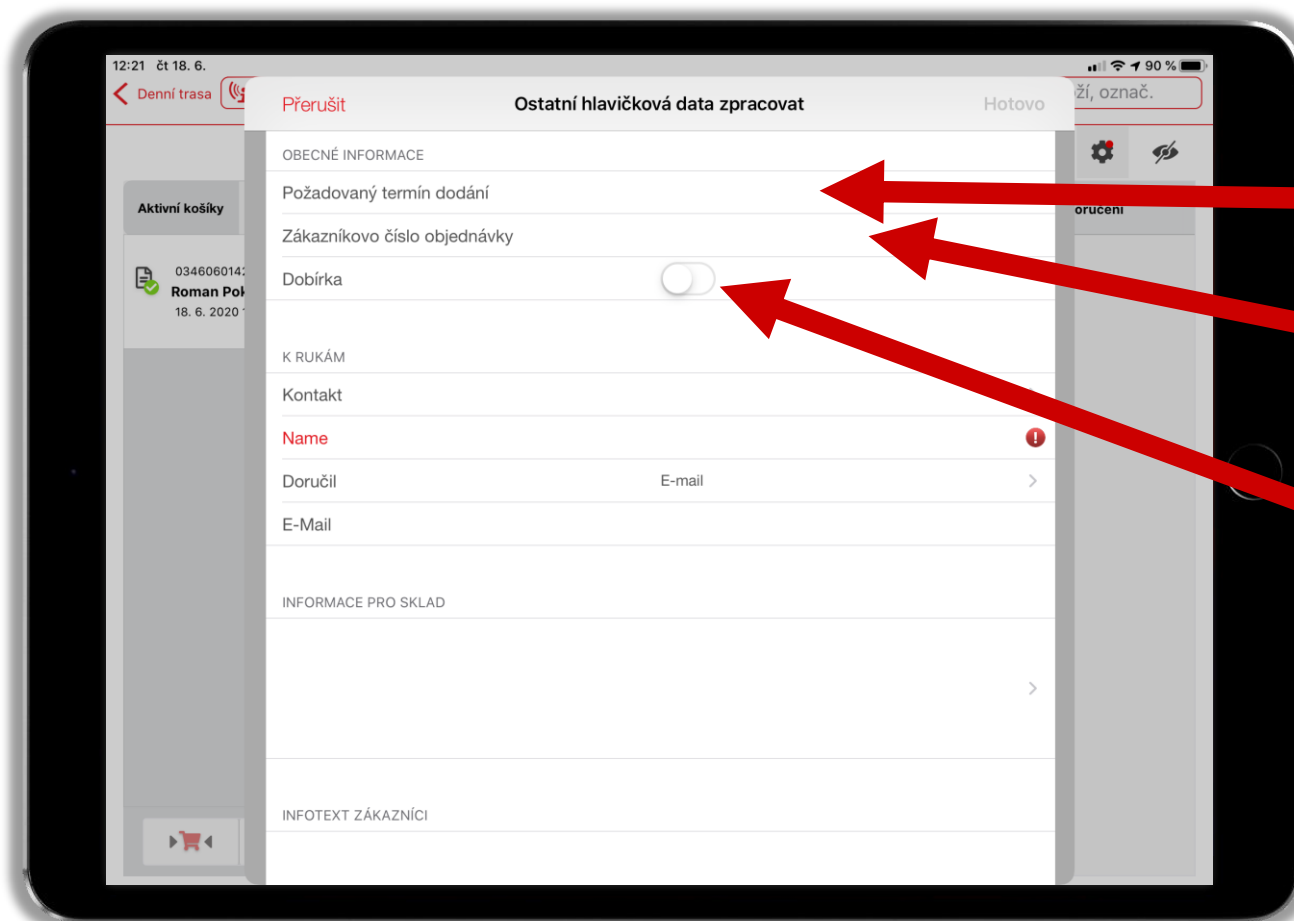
12:21 čt 18. 6.

90 %

Denní trasa

ží, označ.

Přerušit

Ostatní hlavičková data zpracovat

Hotovo

OBECNÉ INFORMACE

Požadovaný termín dodání

Zákazníkovo číslo objednávky

Dobírka

K RUKÁM

Kontakt

Name

Doručil

E-mail

E-Mail

INFORMACE PRO SKLAD

INFOTEXT ZÁKAZNÍCI

Aktivní košíky

034606014

Roman Pok

18. 6. 2020

ručení